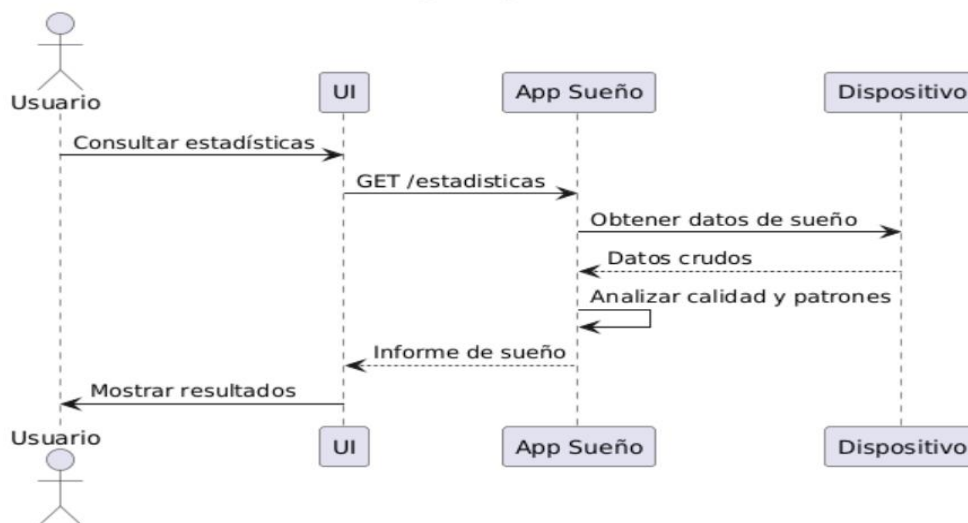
Usuario
UI
App Sueño
Dispositivo
Consultar estadísticas
GET /estadisticas
Obtener datos de sueño
Datos crudos
Analizar calidad y patrones
Informe de sueño
Mostrar resultados
Usuario
UI
App Sueño
Dispositivo